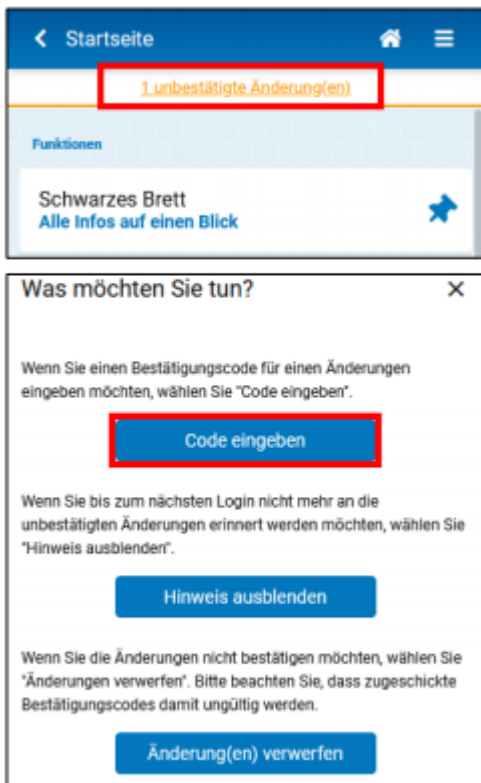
Startseite

1 unbestätigte Änderung(en)

Funktionen

Schwarzes Brett
Alle Infos auf einen Blick

Was möchten Sie tun?

×

Wenn Sie einen Bestätigungscode für einen Änderungen eingeben möchten, wählen Sie "Code eingeben".

Code eingeben

Wenn Sie bis zum nächsten Login nicht mehr an die unbestätigten Änderungen erinnert werden möchten, wählen Sie "Hinweis ausblenden".

Hinweis ausblenden

Wenn Sie die Änderungen nicht bestätigen möchten, wählen Sie "Änderungen verwerfen". Bitte beachten Sie, dass zugeschickte Bestätigungscodes damit ungültig werden.

Änderung(en) verwerfen